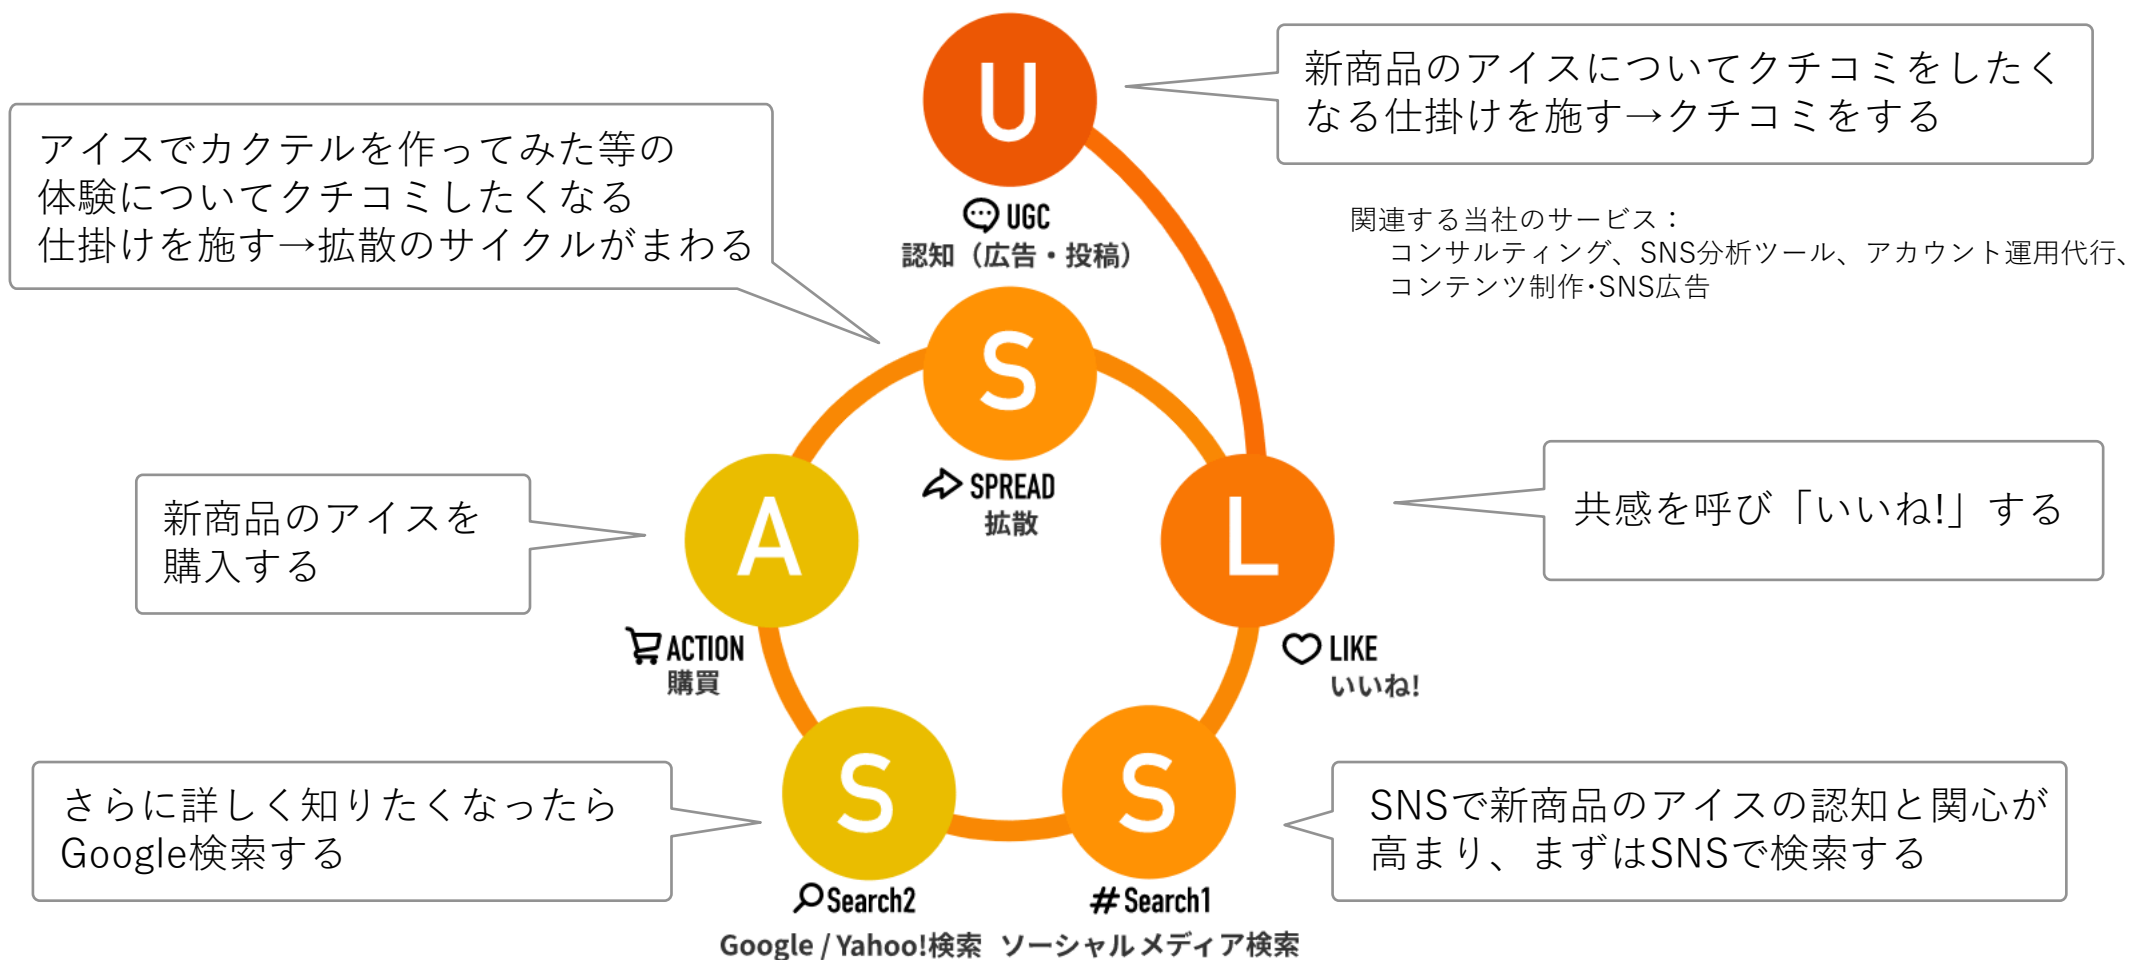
U

新商品のアイスについてクチコミをしたくなる仕掛けを施す→クチコミをする

アイスでカクテルを作ってみた等の体験についてクチコミしたくなる仕掛けを施す→拡散のサイクルがまわる

UGC
認知（広告・投稿）

関連する当社のサービス：
コンサルティング、SNS分析ツール、アカウント運用代行、コンテンツ制作･SNS広告

S

SPREAD
拡散

A

L

新商品のアイスを購入する

共感を呼び「いいね!」する

ACTION
購買

LIKE
いいね!

S

S

さらに詳しく知りたくなったらGoogle検索する

SNSで新商品のアイスの認知と関心が高まり、まずはSNSで検索する

Search2
Google / Yahoo!検索

# Search1
ソーシャルメディア検索